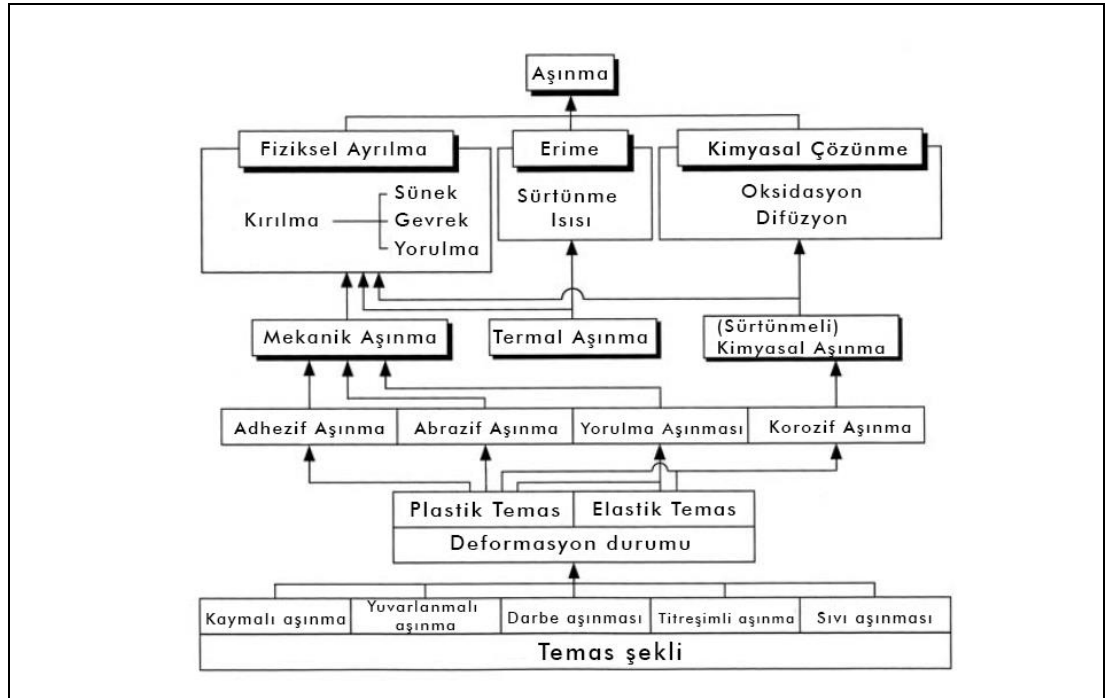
Aşınma

Fiziksel Ayrılma

Kırılma — Sünek, Gevrek, Yorulma

Erime

Sürtünme Isısı

Kimyasal Çözünme

Oksidasyon
Difüzyon

Mekanik Aşınma

Termal Aşınma

(Sürtünmeli) Kimyasal Aşınma

Adhezif Aşınma

Abrazif Aşınma

Yorulma Aşınması

Korozif Aşınma

Plastik Temas

Elastik Temas

Deformasyon durumu

Kaymalı aşınma

Yuvarlanmalı aşınma

Darbe aşınması

Titreşimli aşınma

Sıvı aşınması

Temas şekli